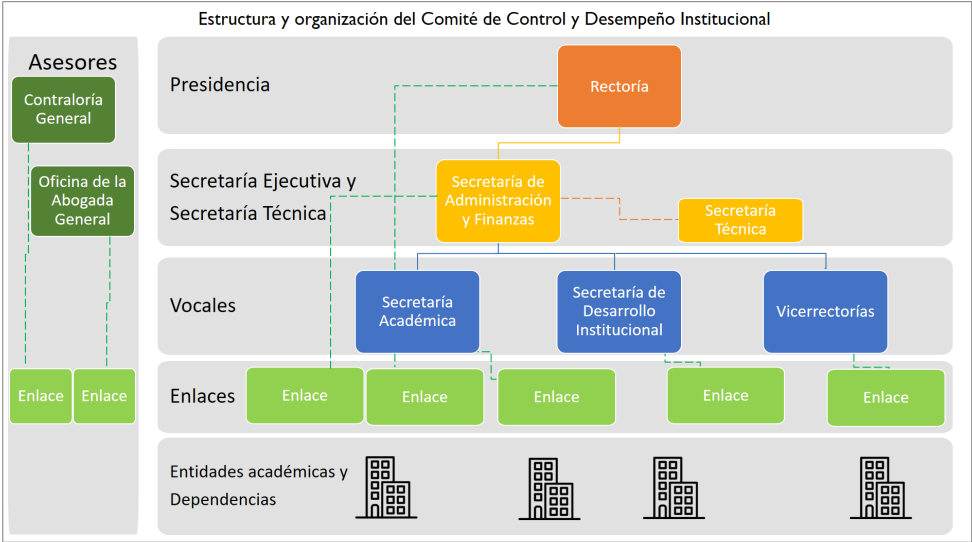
Estructura y organización del Comité de Control y Desempeño Institucional

Asesores

Contraloría General

Oficina de la Abogada General

Enlace

Enlace

Presidencia

Rectoría

Secretaría Ejecutiva y Secretaría Técnica

Secretaría de Administración y Finanzas

Secretaría Técnica

Vocales

Secretaría Académica

Secretaría de Desarrollo Institucional

Vicerrectorías

Enlaces

Enlace

Enlace

Enlace

Enlace

Enlace

Entidades académicas y Dependencias